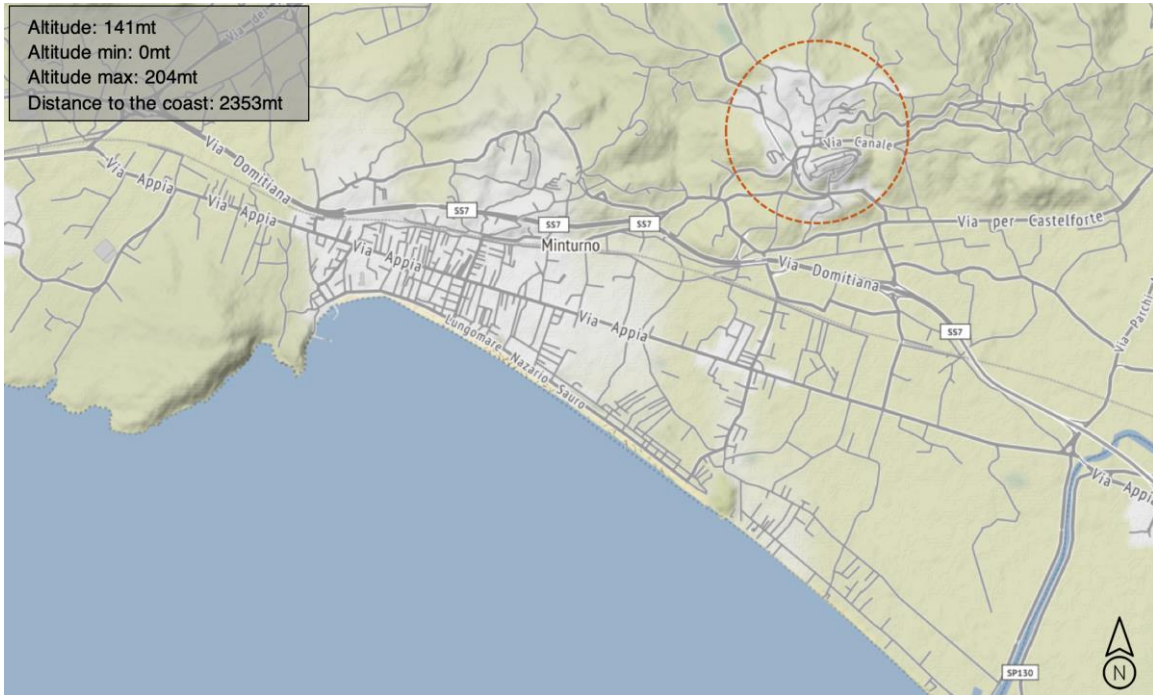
Altitude: 141mt
Altitude min: 0mt
Altitude max: 204mt
Distance to the coast: 2353mt

Via del

Via Domitiana

Via Appia

Via Appia

SS7

SS7

SS7

Via Canale

Via per Castelforte

Minturno

Via Appia

Via Domitiana

Via Appia

Lungomare Nazario Sauro

SS7

Via Parchi

Via Appia

SP130

N